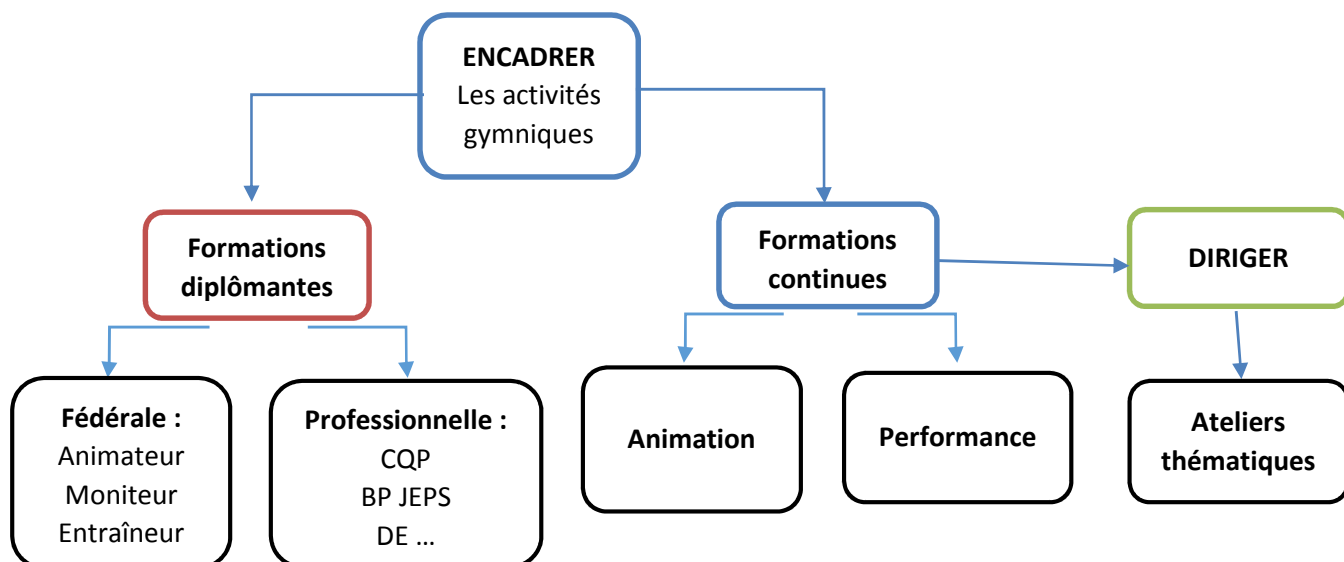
ENCADRER
Les activités gymniques

Formations diplômantes

Formations continues

DIRIGER

Fédérale :
Animateur
Moniteur
Entraîneur

Professionnelle :
CQP
BP JEPS
DE …

Animation

Performance

Ateliers thématiques